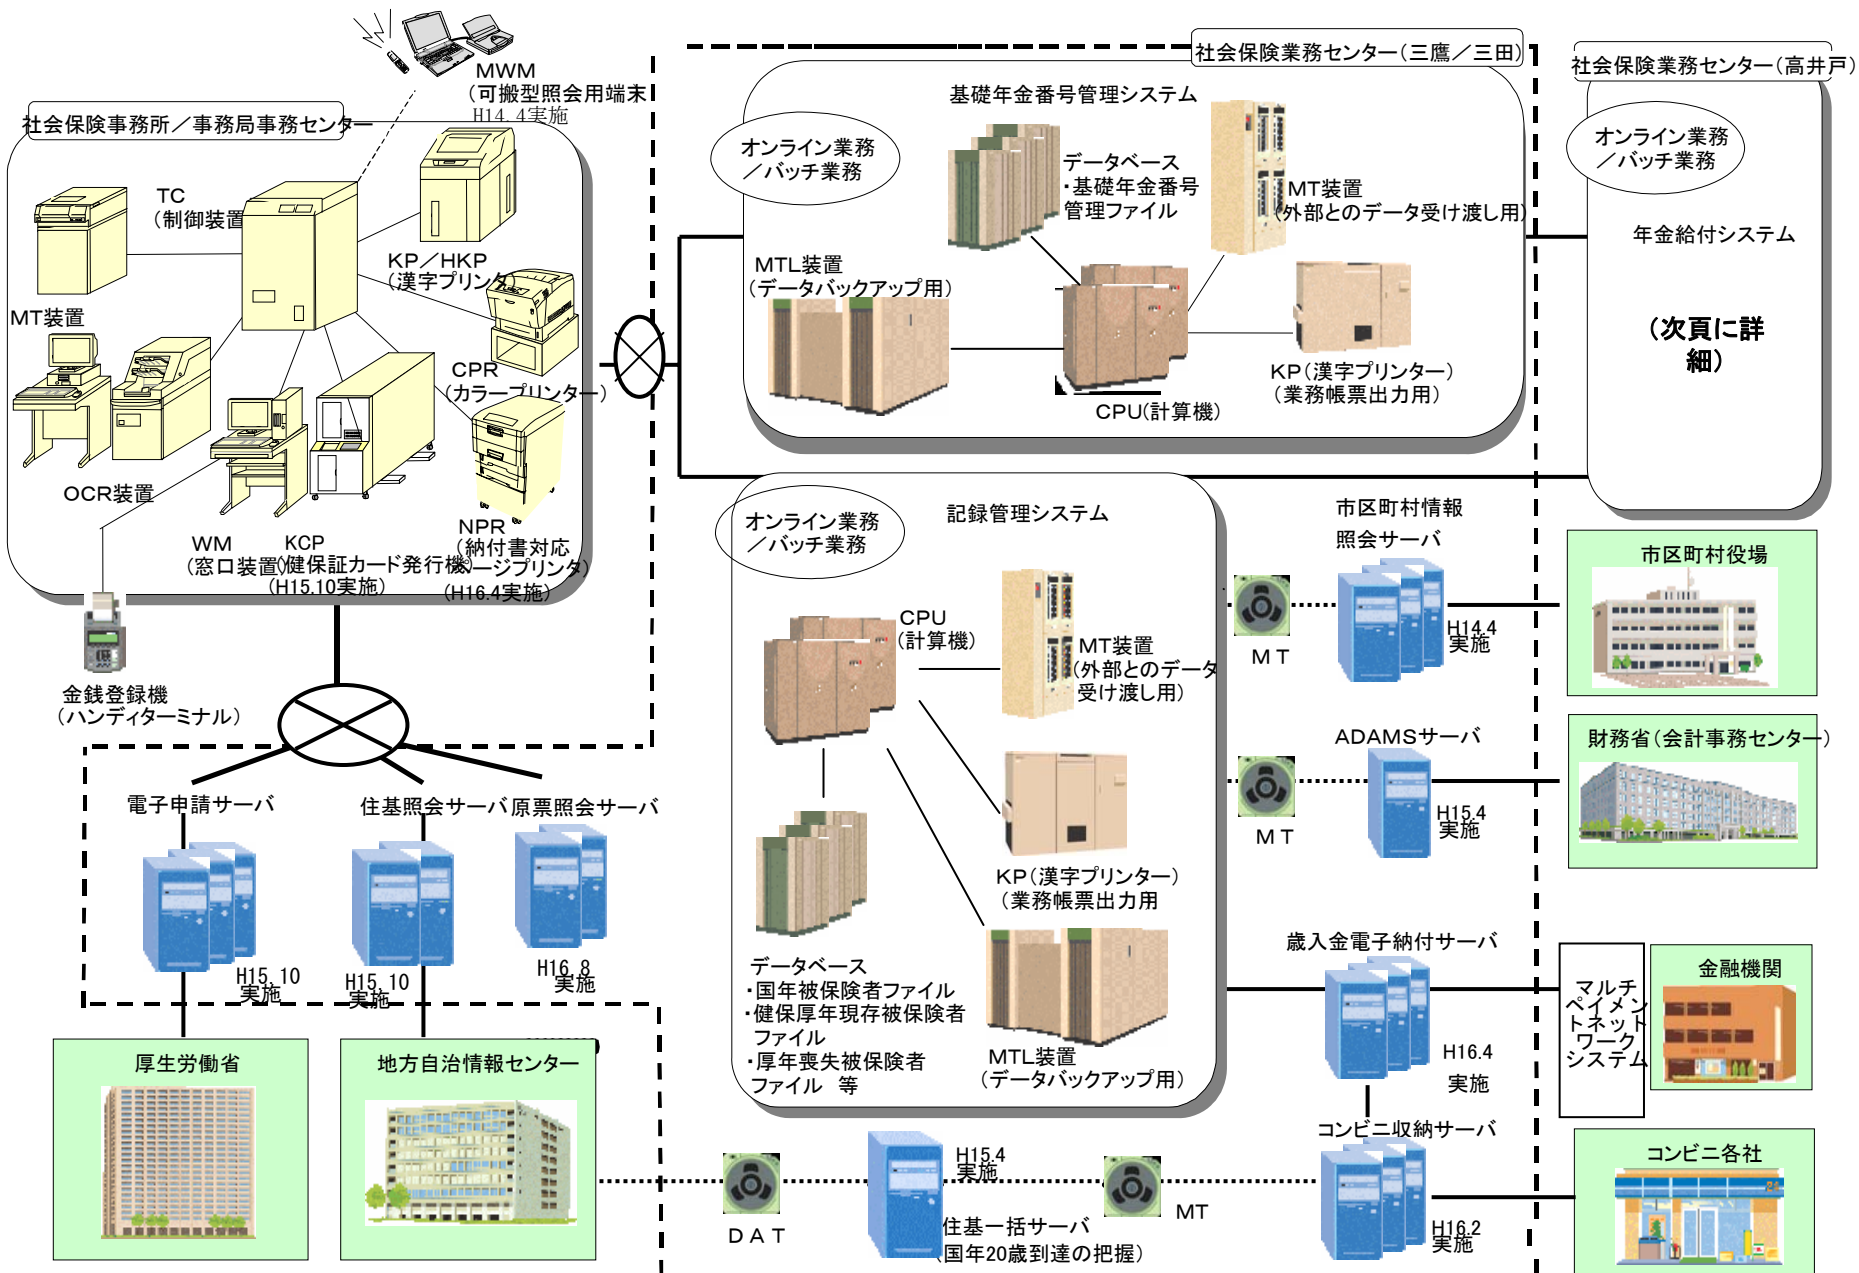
MWM
（可搬型照会用端末
H14. 4実施

社会保険事務所／事務局事務センター

TC
（制御装置

KP／HKP
（漢字プリンタ

MT装置

CPR
（カラープリンター）

OCR装置

WM
（窓口装置）

KCP
（健保証カード発行機）
（H15.10実施）

NPR
（納付書対応ページプリンタ）
（H16.4実施）

金銭登録機
（ハンディターミナル）

電子申請サーバ

住基照会サーバ

原票照会サーバ

H15. 10
実施

H15. 10
実施

H16. 8
実施

厚生労働省

地方自治情報センター

社会保険業務センター（三鷹／三田）

基礎年金番号管理システム

オンライン業務
／バッチ業務

データベース
・基礎年金番号
管理ファイル

MT装置
（外部とのデータ受け渡し用）

MTL装置
（データバックアップ用）

KP（漢字プリンター）
（業務帳票出力用）

CPU（計算機）

社会保険業務センター（高井戸）

オンライン業務
／バッチ業務

年金給付システム

（次頁に詳細）

記録管理システム

オンライン業務
／バッチ業務

CPU
（計算機）

MT装置
（外部とのデータ受け渡し用）

KP（漢字プリンター）
（業務帳票出力用）

データベース
・国年被保険者ファイル
・健保厚年現存被保険者ファイル
・厚年喪失被保険者ファイル　等

MTL装置
（データバックアップ用）

市区町村情報
照会サーバ

MT

H14.4
実施

市区町村役場

ADAMSサーバ

MT

H15.4
実施

財務省（会計事務センター）

歳入金電子納付サーバ

H16.4
実施

マルチペイメントネットワークシステム

金融機関

コンビニ収納サーバ

H16.2
実施

コンビニ各社

DAT

H15.4
実施

住基一括サーバ
（国年20歳到達の把握）

MT